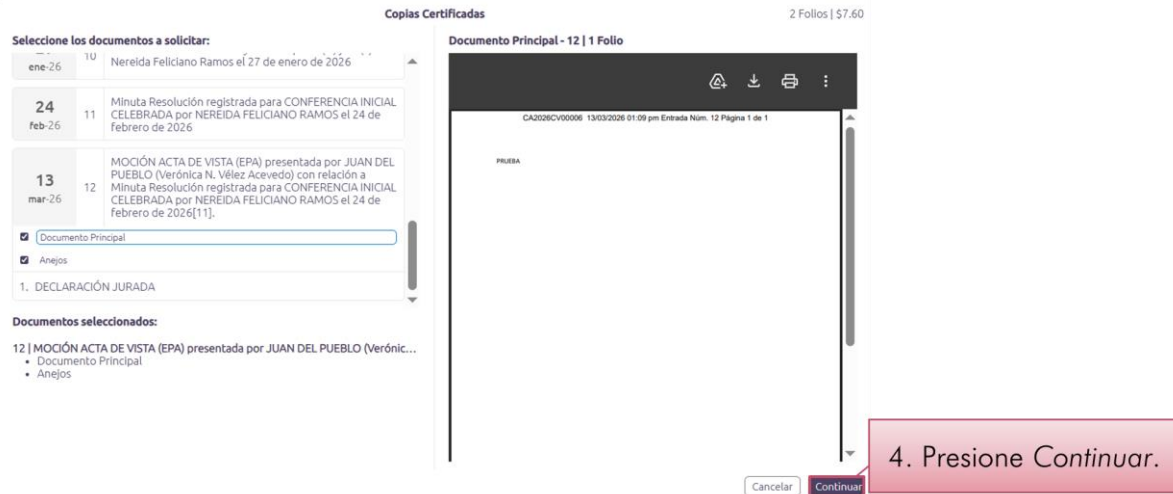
Copias Certificadas

2 Folios | $7.60

Seleccione los documentos a solicitar:

ene-26 10 Nereida Feliciano Ramos el 27 de enero de 2026

24 feb-26 11 Minuta Resolución registrada para CONFERENCIA INICIAL CELEBRADA por NEREIDA FELICIANO RAMOS el 24 de febrero de 2026

13 mar-26 12 MOCIÓN ACTA DE VISTA (EPA) presentada por JUAN DEL PUEBLO (Verónica N. Vélez Acevedo) con relación a Minuta Resolución registrada para CONFERENCIA INICIAL CELEBRADA por NEREIDA FELICIANO RAMOS el 24 de febrero de 2026[11].

Documento Principal

Anejos

1. DECLARACIÓN JURADA

Documentos seleccionados:

12 | MOCIÓN ACTA DE VISTA (EPA) presentada por JUAN DEL PUEBLO (Verónic...
• Documento Principal
• Anejos

Documento Principal - 12 | 1 Folio

CA2026CV00006 13/03/2026 01:09 pm Entrada Núm. 12 Página 1 de 1

PRUEBA

4. Presione Continuar.

Cancelar Continuar